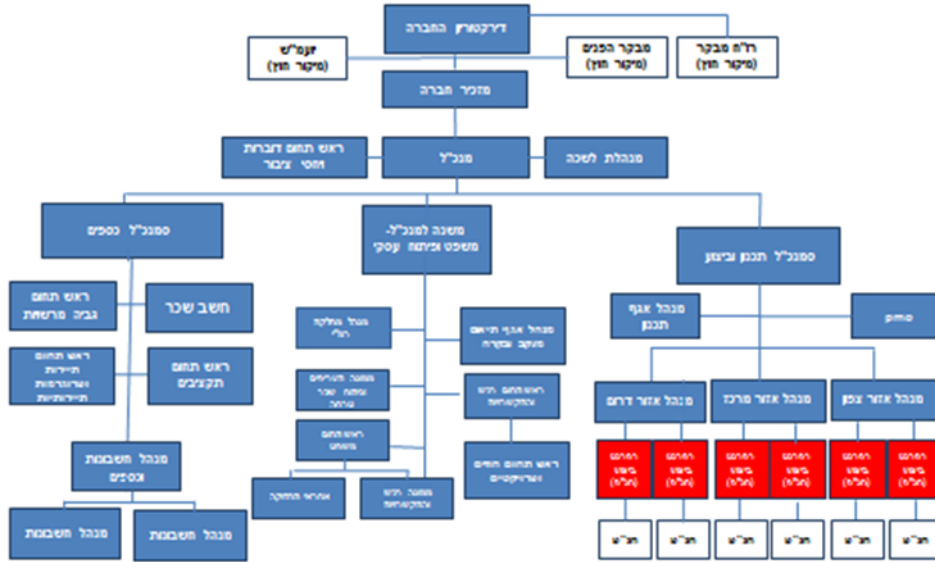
דירקטוריון החברה

יועמ"ש
(מיקור חוץ)

מבקר הפנים
(מיקור חוץ)

רו"ח מבקר
(מיקור חוץ)

מזכיר חברה

ראש תחום דוברות
וקשרי ציבור

מנכ"ל

מנהלת לשכה

סמנכ"ל כספים

משנה למנכ"ל-
משפט ופיתוח עסקי

סמנכ"ל תכנון וביצוע

ראש תחום
גביה מרשתות

חשב שכר

ראש תחום
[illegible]

ראש תחום
תקציבים

מנהל חשבונות
וכספים

מנהל חשבונות

מנהל חשבונות

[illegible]

מנהל אגף תיאום
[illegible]

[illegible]

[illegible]

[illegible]

ראש תחום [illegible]

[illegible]

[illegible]

מנהל אגף
תכנון

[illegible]

מנהל אזור דרום

מנהל אזור מרכז

מנהל אזור צפון

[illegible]

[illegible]

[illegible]

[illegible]

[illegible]

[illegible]

חנ"ש

חנ"ש

חנ"ש

חנ"ש

חנ"ש

חנ"ש